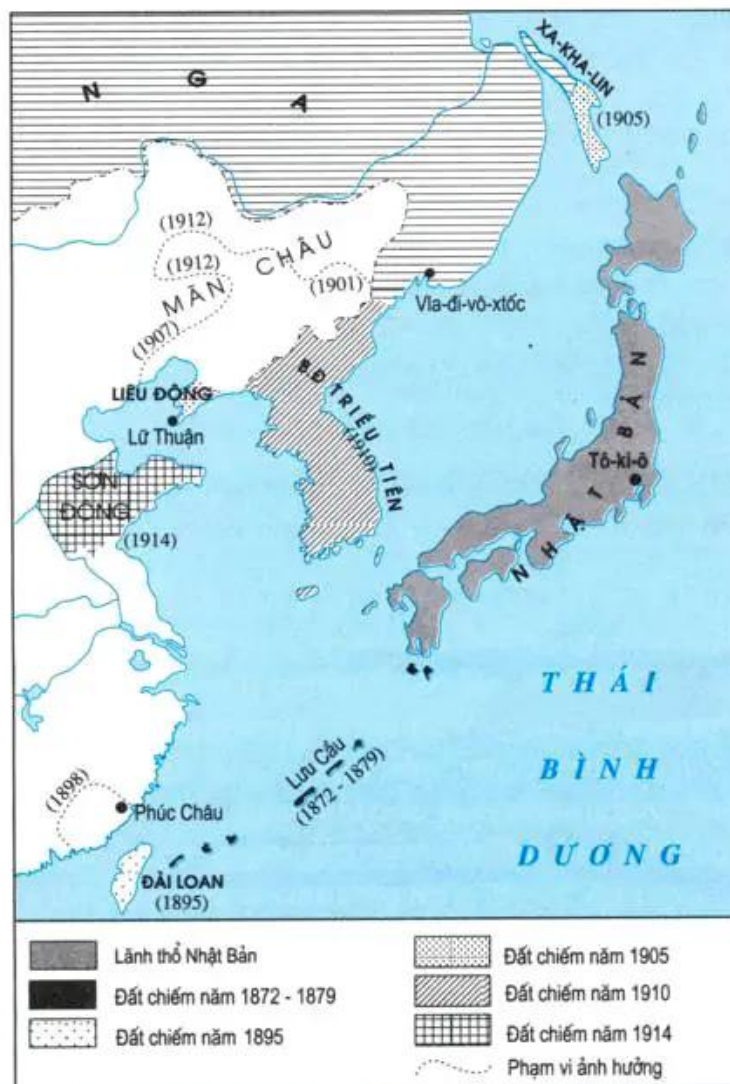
N G A

XA-KHA-LIN
(1905)

(1912)
(1912)
MÃN CHÂU
(1901)
(1907)

Vla-đi-vô-xtốc

LIÊU ĐÔNG
Lữ Thuận

BĐ TRIỀU TIÊN
(1910)

SƠN ĐÔNG
(1914)

NHẬT BẢN
Tô-ki-ô

THÁI BÌNH DƯƠNG

Lưu Cầu
(1872 - 1879)

(1898)
Phúc Châu

ĐÀI LOAN
(1895)

Lãnh thổ Nhật Bản
Đất chiếm năm 1872 - 1879
Đất chiếm năm 1895
Đất chiếm năm 1905
Đất chiếm năm 1910
Đất chiếm năm 1914
Phạm vi ảnh hưởng